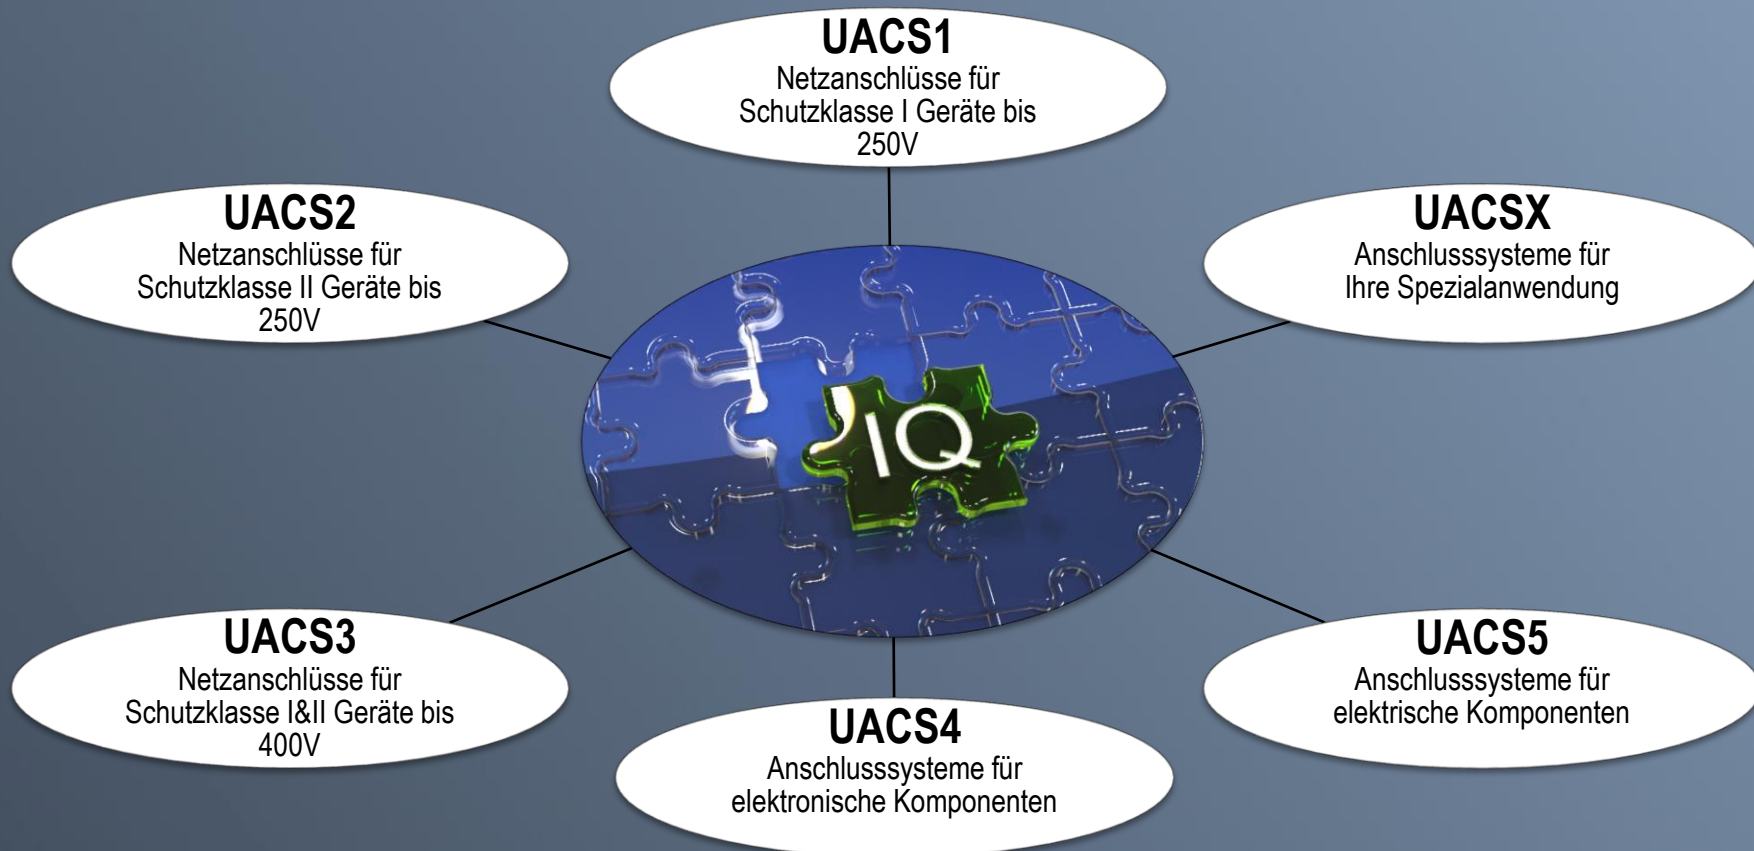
UACS1
Netzanschlüsse für Schutzklasse I Geräte bis 250V

UACS2
Netzanschlüsse für Schutzklasse II Geräte bis 250V

UACSX
Anschlusssysteme für Ihre Spezialanwendung

IQ

UACS3
Netzanschlüsse für Schutzklasse I&II Geräte bis 400V

UACS4
Anschlusssysteme für elektronische Komponenten

UACS5
Anschlusssysteme für elektrische Komponenten